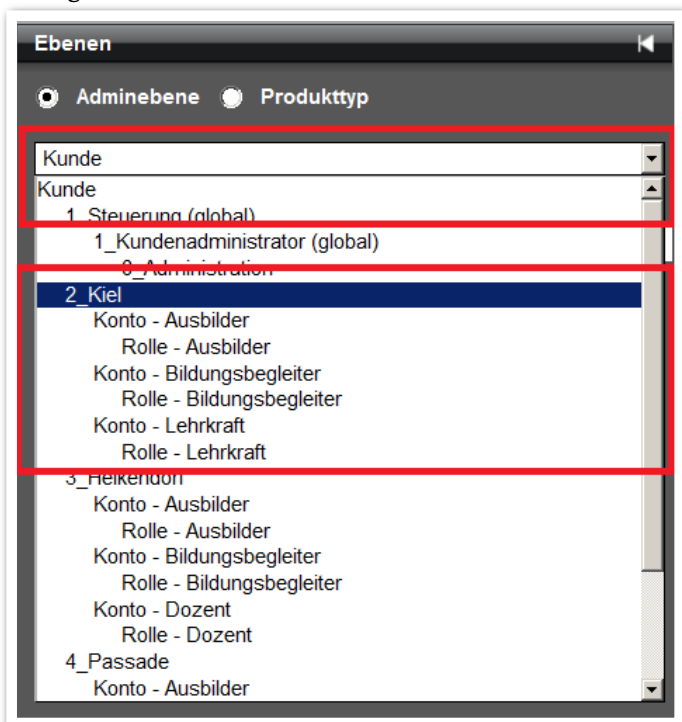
Ebenen

Adminebene Produkttyp

Kunde

Kunde
1_Steuerung (global)
1_Kundenadministrator (global)
0_Administration
2_Kiel
Konto - Ausbilder
Rolle - Ausbilder
Konto - Bildungsbegleiter
Rolle - Bildungsbegleiter
Konto - Lehrkraft
Rolle - Lehrkraft
3_Heikendorf
Konto - Ausbilder
Rolle - Ausbilder
Konto - Bildungsbegleiter
Rolle - Bildungsbegleiter
Konto - Dozent
Rolle - Dozent
4_Passade
Konto - Ausbilder